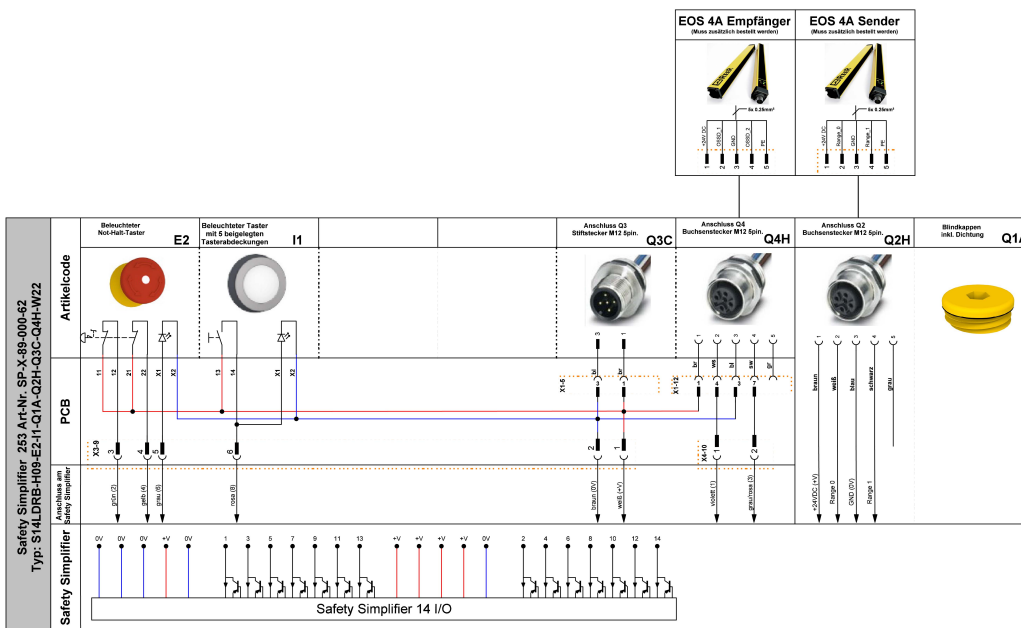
EOS 4A Empfänger
(Muss zusätzlich bestellt werden)

EOS 4A Sender
(Muss zusätzlich bestellt werden)

4x 0.25mm²
+24V DC
OSSD_1
GND
OSSD_2
PE
1 2 3 4 5

4x 0.25mm²
+24V DC
Range_0
GND
Range_1
PE
1 2 3 4 5

Safety Simplifier 253 Art-Nr. SP-X-89-000-62
Typ: S14LDRB-H09-E2-I1-Q1A-Q2H-Q3C-Q4H-W22

Artikelcode

Beleuchteter Not-Halt-Taster
E2

Beleuchteter Taster mit 5 beigelegten Tasterabdeckungen
I1

Anschluss Q3 Stiftstecker M12 5pin.
Q3C

Anschluss Q4 Buchsenstecker M12 5pin.
Q4H

Anschluss Q2 Buchsenstecker M12 5pin.
Q2H

Blindkappen inkl. Dichtung
Q1A

11 12 21 22 X1 X2
13 14 X1 X2
3 1
1 2 3 4 5
1 2 3 4 5

PCB
bl br
X1-5
br ws bl sw gr
X1-12
braun weiß blau schwarz grau

X3-9
3 4 5 6
2 1
X4-10
1 2

Anschluss am Safety Simplifier
grün (2) gelb (4) grau (6) rosa (8)
braun (0V) weiß (+V)
violett (1) grau/rosa (3)
+24VDC (+V) Range 0 GND (0V) Range 1

Safety Simplifier
0V 0V 0V +V 0V 1 3 5 7 9 11 13 +V +V +V +V 0V 2 4 6 8 10 12 14

Safety Simplifier 14 I/O